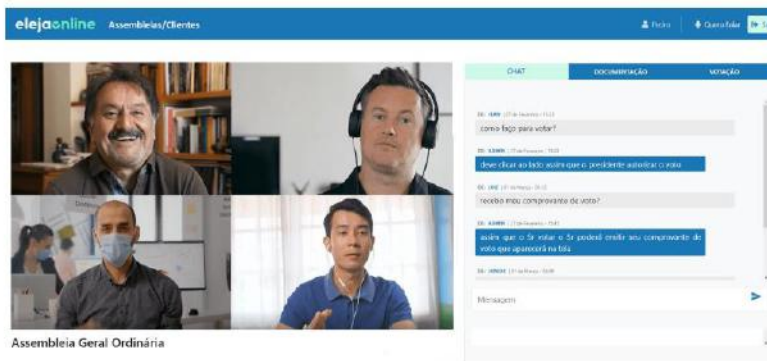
elejaonline Assembleias/Clientes

Pedro | Quero falar | Sair

CHAT | DOCUMENTAÇÃO | VOTAÇÃO

DE: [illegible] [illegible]
como faço para votar?

DE: ADMIN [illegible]
deve clicar ao lado assim que o presidente autorizar o voto

DE: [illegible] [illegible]
recebo meu comprovante de voto?

DE: ADMIN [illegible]
assim que o Sr votar o Sr poderá emitir seu comprovante de voto que aparecerá na tela

DE: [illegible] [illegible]

Mensagem

Assembleia Geral Ordinária